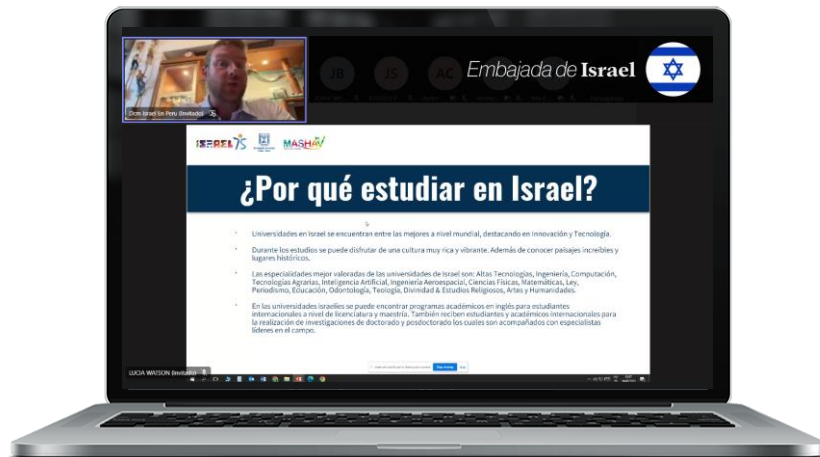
Dcm Israel En Peru (Invitado)

JB JS AC

Embajada de Israel

ISRAEL 75 MASHAV

¿Por qué estudiar en Israel?

Universidades en Israel se encuentran entre las mejores a nivel mundial, destacando en Innovación y Tecnología.

Durante los estudios se puede disfrutar de una cultura muy rica y vibrante. Además de conocer paisajes increíbles y lugares históricos.

Las especialidades mejor valoradas de las universidades de Israel son: Altas Tecnologías, Ingeniería, Computación, Tecnologías Agrarias, Inteligencia Artificial, Ingeniería Aeroespacial, Ciencias Físicas, Matemáticas, Ley, Periodismo, Educación, Odontología, Teología, Divinidad & Estudios Religiosos, Artes y Humanidades.

En las universidades israelíes se puede encontrar programas académicos en inglés para estudiantes internacionales a nivel de licenciatura y maestría. También reciben estudiantes y académicos internacionales para la realización de investigaciones de doctorado y posdoctorado los cuales son acompañados con especialistas líderes en el campo.

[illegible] Stop sharing

LUCIA WATSON (Invitado)